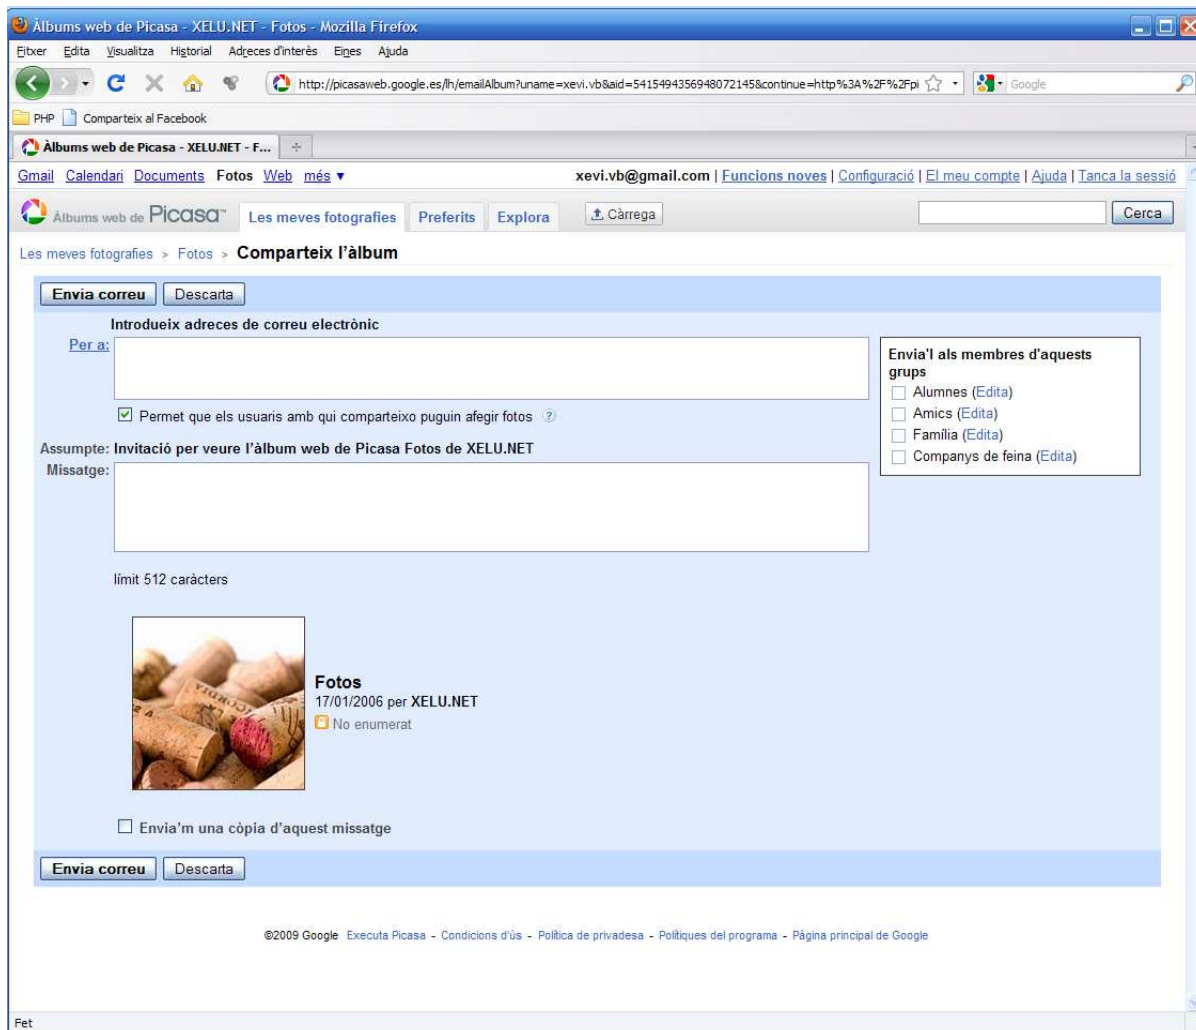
Àlbums web de Picasa - XELU.NET - Fotos - Mozilla Firefox

Fitxer Edita Visualitza Historial Adreces d'interès Eines Ajuda

http://picasaweb.google.es/lh/emailAlbum?uname=xevi.vb&aid=5415494356948072145&continue=http%3A%2F%2Fpi

Google

PHP Comparteix al Facebook

Àlbums web de Picasa - XELU.NET - F...

Gmail Calendari Documents Fotos Web més ▾

xevi.vb@gmail.com | Funcions noves | Configuració | El meu compte | Ajuda | Tanca la sessió

Àlbums web de Picasa

Les meves fotografies Preferits Explora Càrrega

Cerca

Les meves fotografies > Fotos > Comparteix l'àlbum

Envia correu Descarta

Introdueix adreces de correu electrònic

Per a:

Permet que els usuaris amb qui comparteixo puguin afegir fotos

Envia'l als membres d'aquests grups

Alumnes (Edita)

Amics (Edita)

Família (Edita)

Companys de feina (Edita)

Assumpte: Invitació per veure l'àlbum web de Picasa Fotos de XELU.NET

Missatge:

límit 512 caràcters

Fotos

17/01/2006 per XELU.NET

No enumerat

Envia'm una còpia d'aquest missatge

Envia correu Descarta

©2009 Google Executa Picasa - Condicions d'ús - Política de privadesa - Polítiques del programa - Pàgina principal de Google

Fet